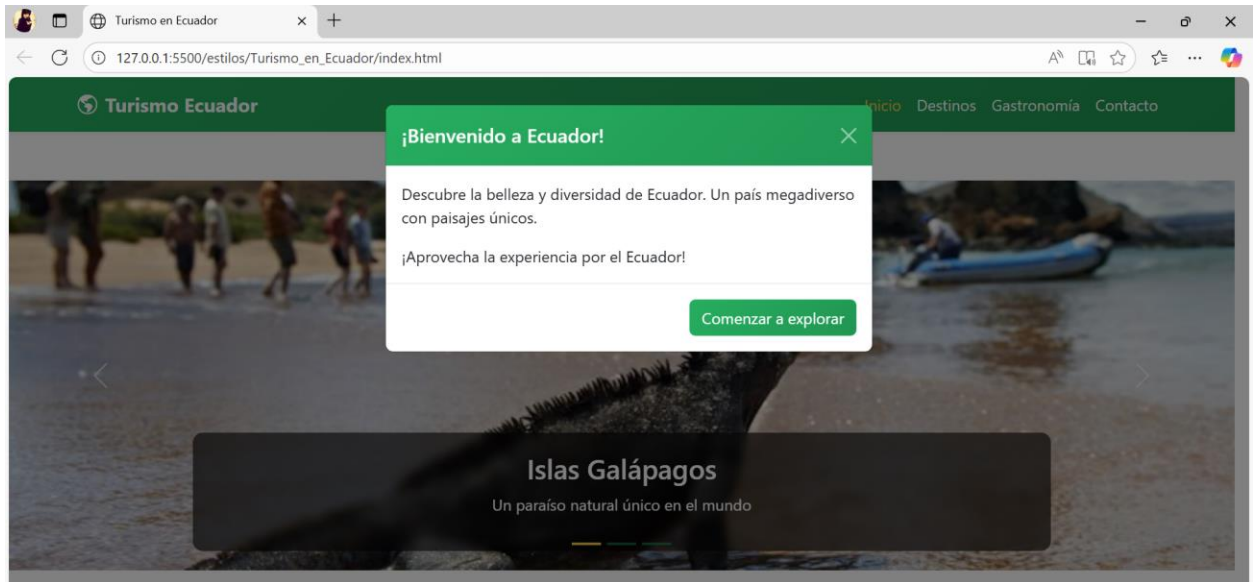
Turismo en Ecuador

127.0.0.1:5500/estilos/Turismo_en_Ecuador/index.html

Turismo Ecuador

Inicio Destinos Gastronomía Contacto

¡Bienvenido a Ecuador!

Descubre la belleza y diversidad de Ecuador. Un país megadiverso con paisajes únicos.

¡Aprovecha la experiencia por el Ecuador!

Comenzar a explorar

Islas Galápagos

Un paraíso natural único en el mundo